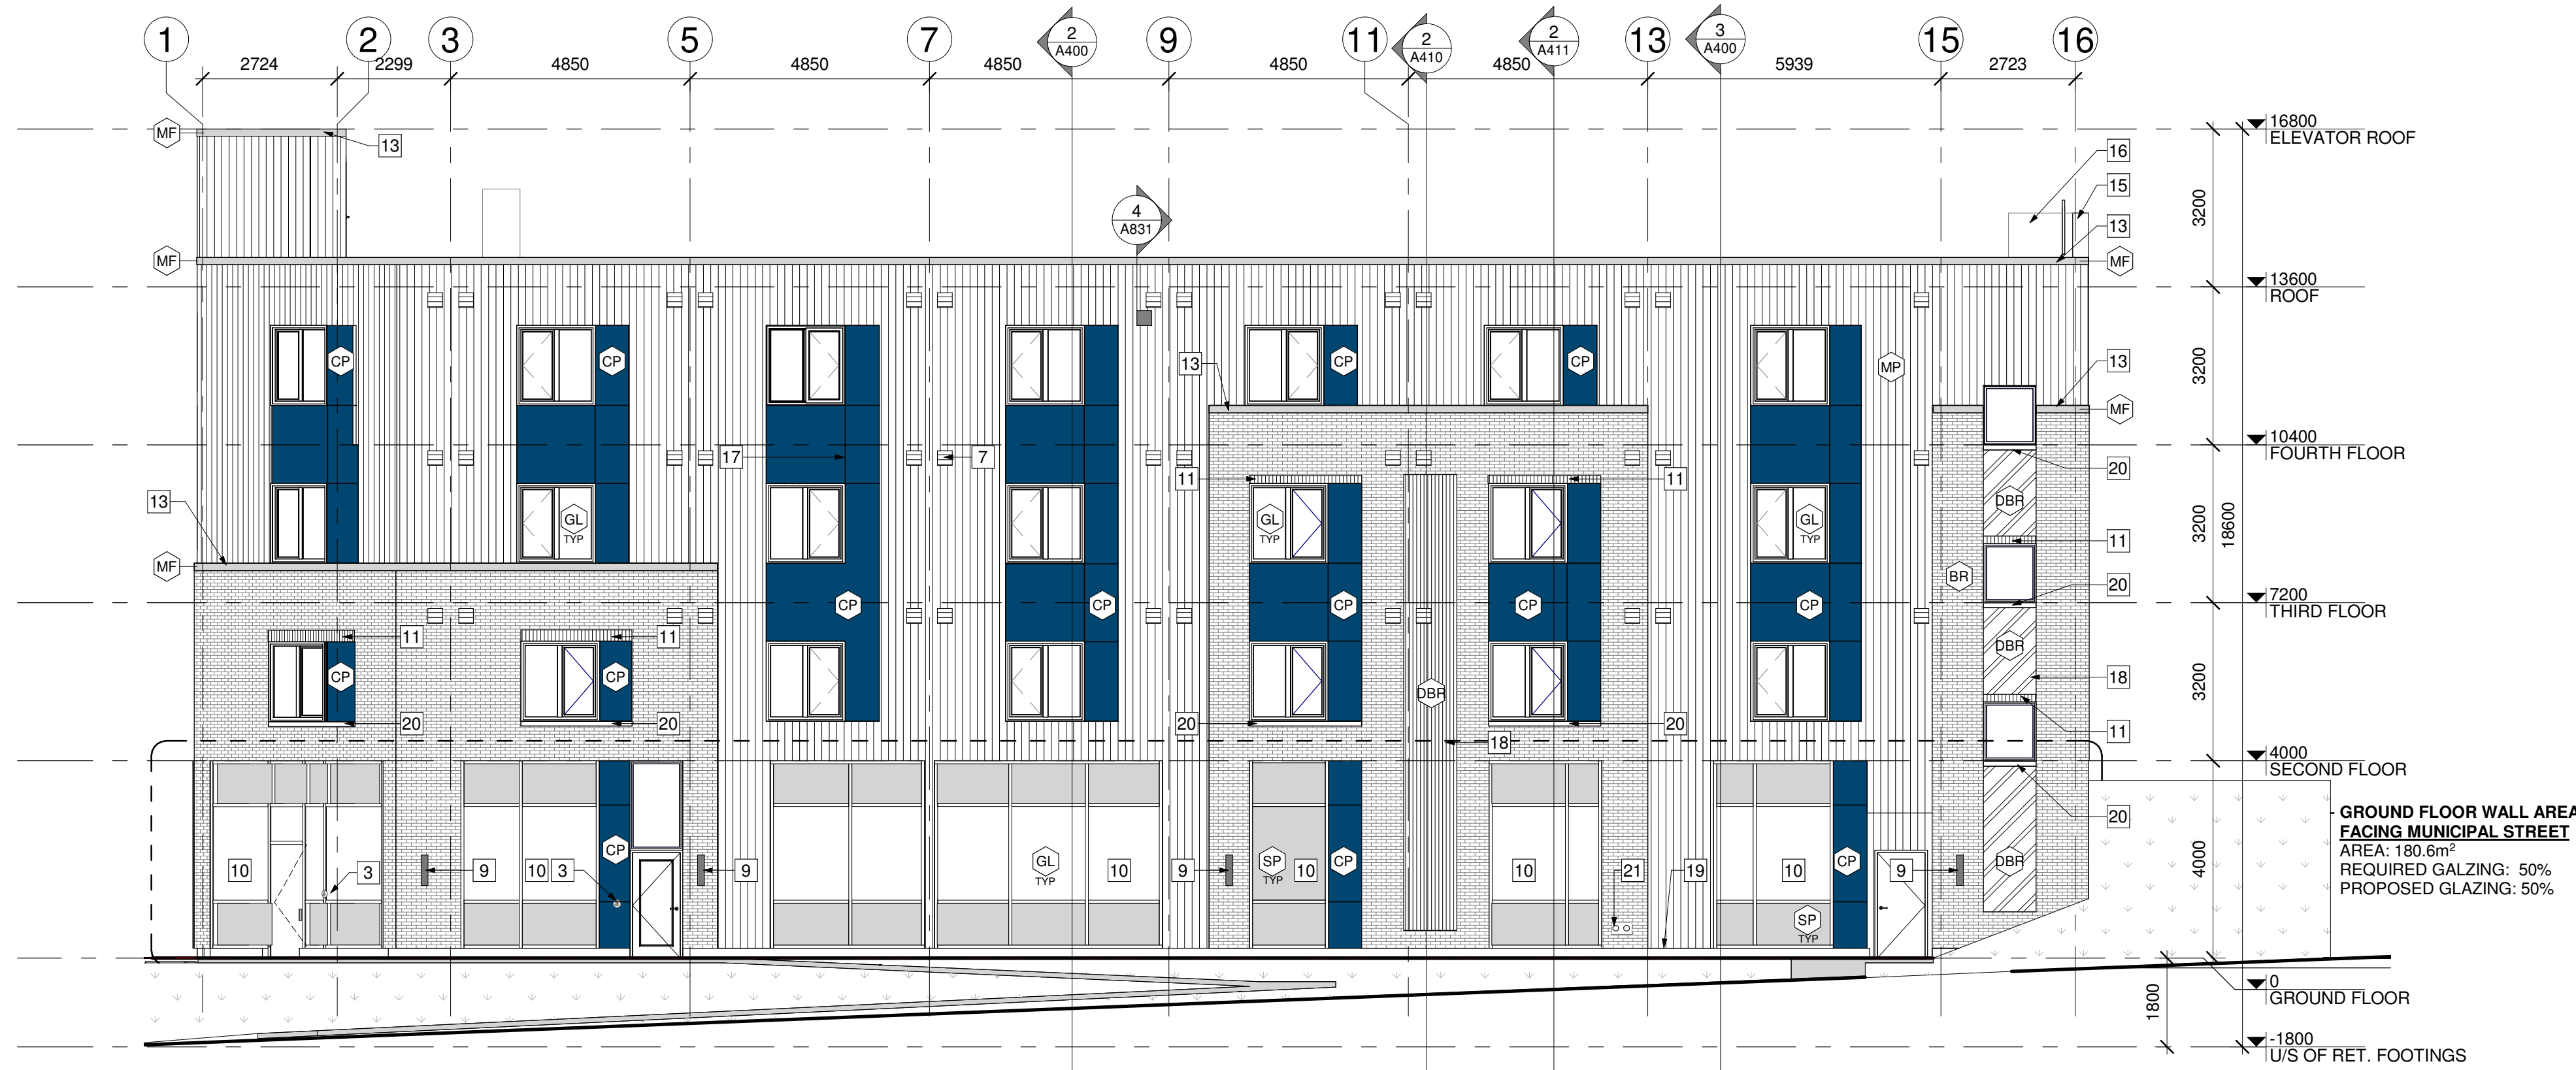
1 2 3 5 7 2 A400 9 11 2 A410 2 A411 13 3 A400 15 16

2724 2299 4850 4850 4850 4850 4850 5939 2723

MF 13 4 A831 16 15 13 MF

16800 ELEVATOR ROOF

3200

13600 ROOF

CP CP CP CP CP 13 MP 13 MF

3200

17 7

10400 FOURTH FLOOR

13 11 11 20

GL TYP GL TYP GL TYP DBR

3200 18600

MF 11 BR

CP CP CP CP CP 20

7200 THIRD FLOOR

11 11 DBR

CP CP DBR 18

3200

20 20 20 20 18 11

4000 SECOND FLOOR

20

CP GL TYP SP TYP CP CP DBR

10 3 9 10 3 9 10 9 10 10 21 19 10 9

SP TYP

4000

GROUND FLOOR WALL AREA
FACING MUNICIPAL STREET
AREA: 180.6m$^2$
REQUIRED GALZING: 50%
PROPOSED GLAZING: 50%

0 GROUND FLOOR

1800

-1800 U/S OF RET. FOOTINGS